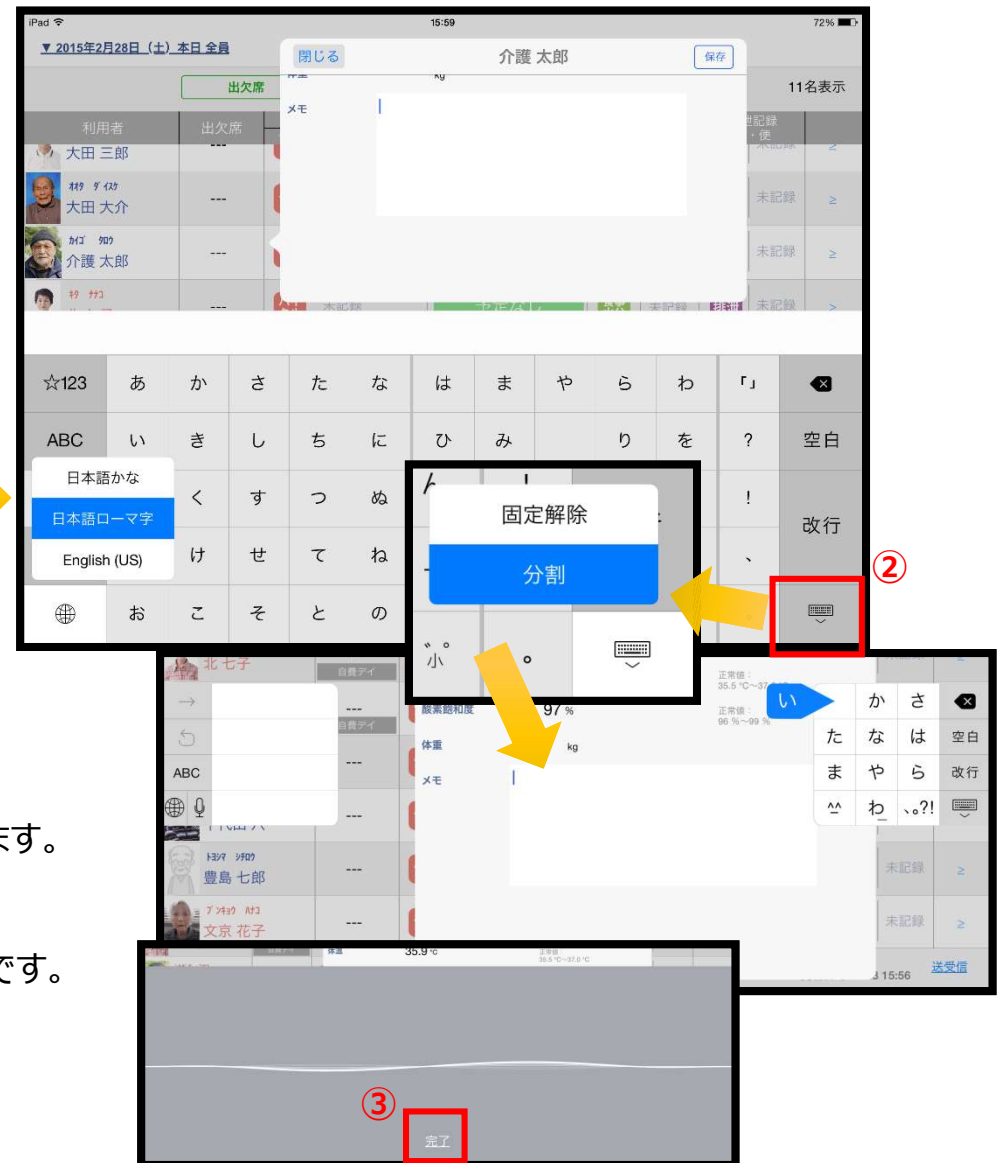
iPad
15:59
72%
▼ 2015年2月28日（土）本日 全員
閉じる
介護 太郎
保存
出欠席
11名表示
体重
kg
メモ
利用者
出欠席
記録
・便
大田 三郎
---
未記録
≥
オオタ ダイスケ
大田 大介
---
未記録
≥
カイゴ タロウ
介護 太郎
---
未記録
≥
キタ ナナコ
---
未記録
未記録
未記録
≥
☆123
あ
か
さ
た
な
は
ま
や
ら
わ
「」
ABC
い
き
し
ち
に
ひ
み
り
を
?
空白
日本語かな
く
す
つ
ぬ
!
日本語ローマ字
改行
English (US)
け
せ
て
ね
、
お
こ
そ
と
の
固定解除
分割
②
゛゜
小
。
北 七子
自費デイ
→
自費デイ
---
ABC
ます。
トヨシマ シチロウ
豊島 七郎
---
未記録
≥
ブンキョウ ハナコ
文京 花子
---
未記録
≥
です。
正常値：
35.5 °C～37.
正常値：
96 %～99 %
酸素飽和度
97 %
体重
kg
メモ
い
か
さ
た
な
は
空白
ま
や
ら
改行
^^
わ
、。?!
体重
35.9 °C
正常値：
35.5 °C～37.0 °C
3 15:56
送受信
③
完了